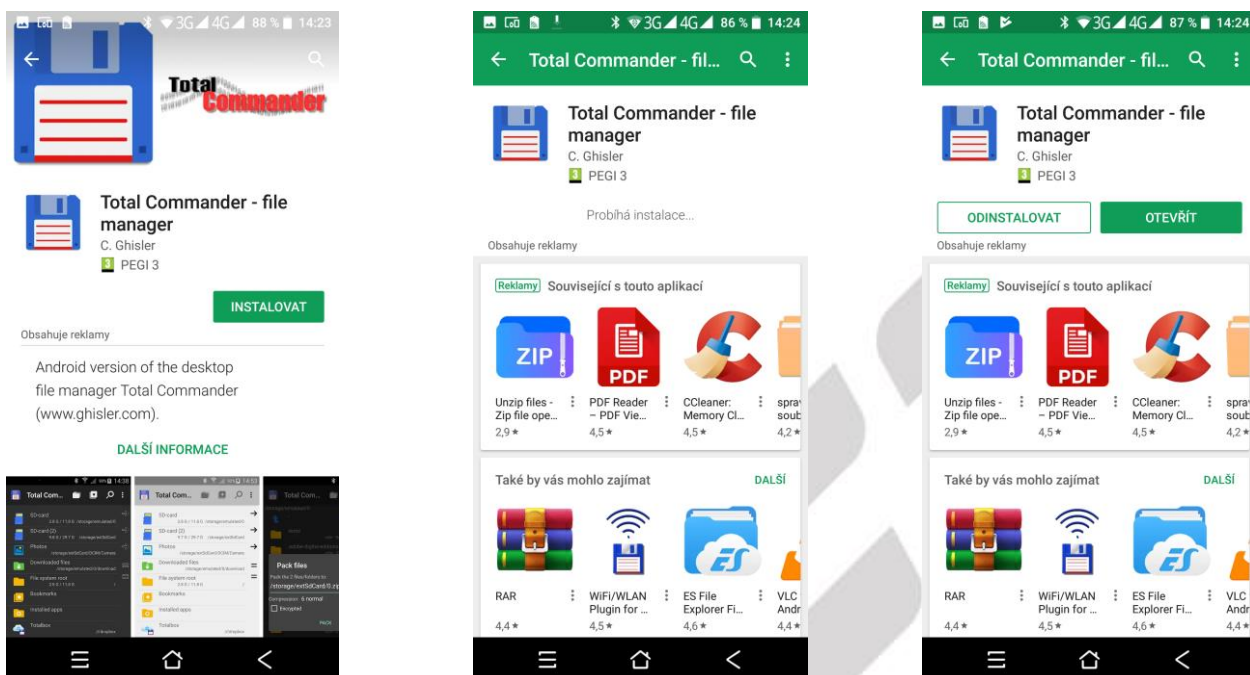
3G 4G 88 % 14:23

Total Commander

Total Commander - file manager
C. Ghisler
3 PEGI 3

INSTALOVAT

Obsahuje reklamy

Android version of the desktop file manager Total Commander (www.ghisler.com).

DALŠÍ INFORMACE

Total Com...
SD card
SD card (2)
Photos
Downloaded files
File system root
Bookmarks
Installed apps
Totalbox

Total Com...
SD card
SD card (2)
Photos
Downloaded files
File system root
Bookmarks
Installed apps
Totalbox

Total Com...
Pack files
Compression
Encrypted
PACK

3G 4G 86 % 14:24

Total Commander - fil...

Total Commander - file manager
C. Ghisler
3 PEGI 3

Probíhá instalace...

Obsahuje reklamy

Reklamy Související s touto aplikací

ZIP
Unzip files - Zip file ope...
2,9 ★

PDF
PDF Reader – PDF Vie...
4,5 ★

CCleaner: Memory Cl...
4,5 ★

spra soub
4,2 ★

Také by vás mohlo zajímat
DALŠÍ

RAR
4,4 ★

WiFi/WLAN Plugin for ...
4,5 ★

ES File Explorer Fi...
4,6 ★

VLC Andr
4,4 ★

3G 4G 87 % 14:24

Total Commander - fil...

Total Commander - file manager
C. Ghisler
3 PEGI 3

ODINSTALOVAT
OTEVŘÍT

Obsahuje reklamy

Reklamy Související s touto aplikací

ZIP
Unzip files - Zip file ope...
2,9 ★

PDF
PDF Reader – PDF Vie...
4,5 ★

CCleaner: Memory Cl...
4,5 ★

spra soub
4,2 ★

Také by vás mohlo zajímat
DALŠÍ

RAR
4,4 ★

WiFi/WLAN Plugin for ...
4,5 ★

ES File Explorer Fi...
4,6 ★

VLC Andr
4,4 ★